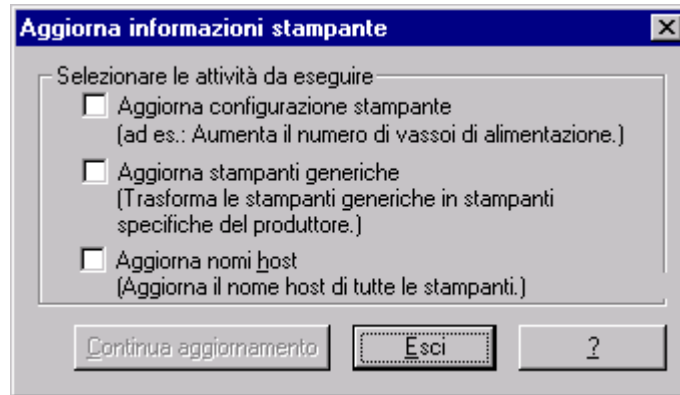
Aggiorna informazioni stampante

Selezionare le attività da eseguire

Aggiorna configurazione stampante
(ad es.: Aumenta il numero di vassoi di alimentazione.)

Aggiorna stampanti generiche
(Trasforma le stampanti generiche in stampanti specifiche del produttore.)

Aggiorna nomi host
(Aggiorna il nome host di tutte le stampanti.)

Continua aggiornamento | Esci | ?